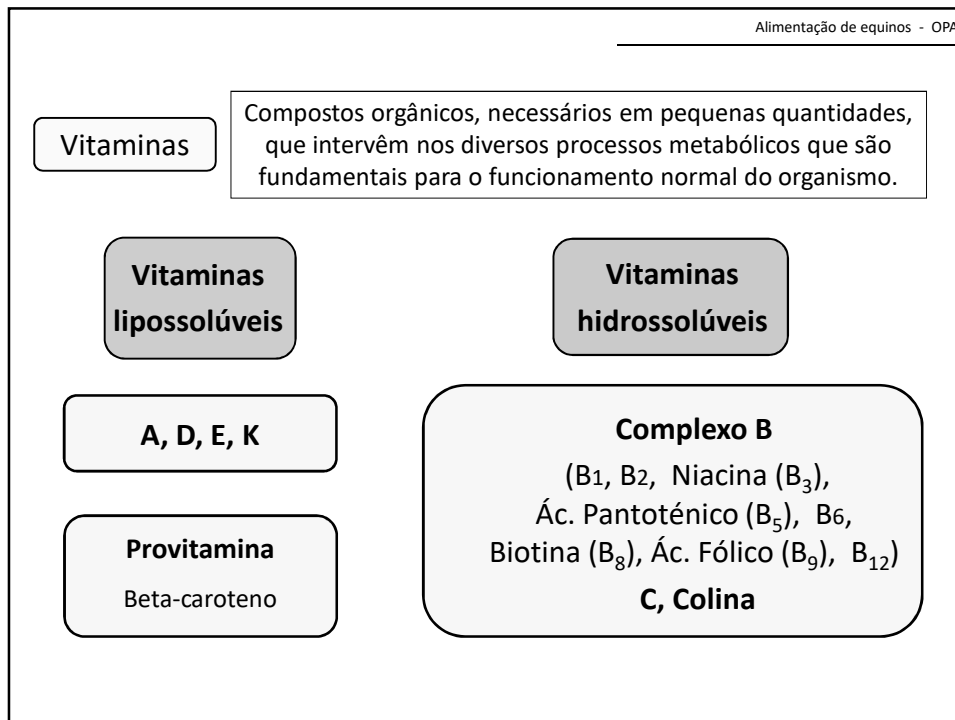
Alimentação de equinos - OPA

Vitaminas

Compostos orgânicos, necessários em pequenas quantidades, que intervêm nos diversos processos metabólicos que são fundamentais para o funcionamento normal do organismo.

Vitaminas lipossolúveis

Vitaminas hidrossolúveis

A, D, E, K

Provitamina

Beta-caroteno

Complexo B

(B1, B2, Niacina ($B_3$), Ác. Pantoténico ($B_5$), B6, Biotina ($B_8$), Ác. Fólico ($B_9$), $B_{12}$)

C, Colina